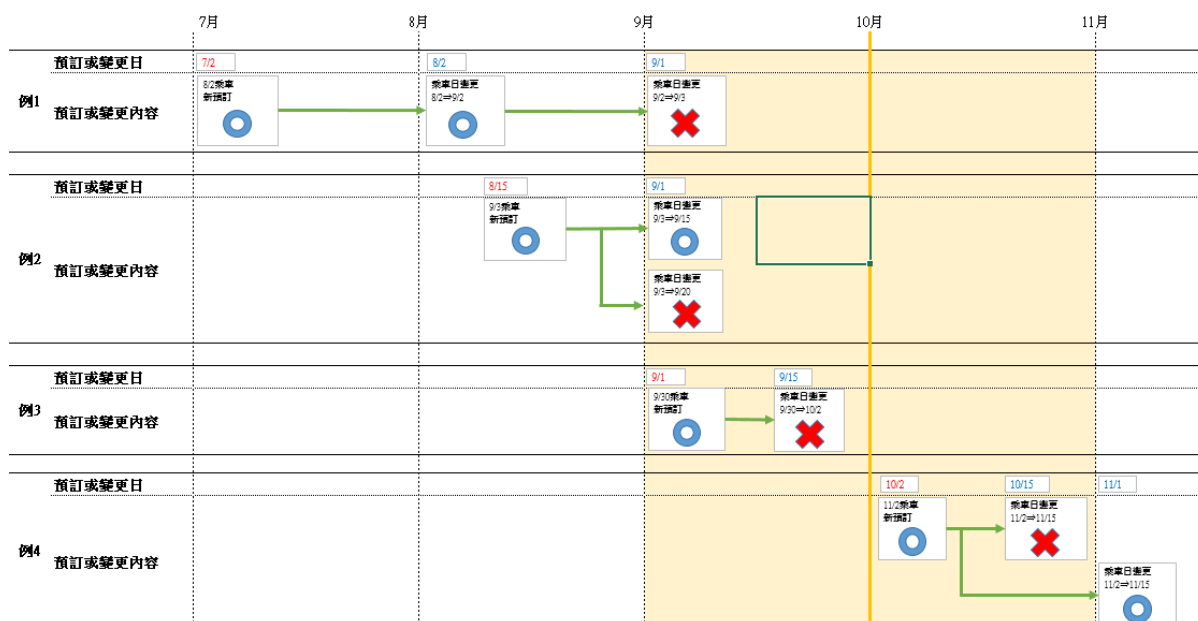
7月 8月 9月 10月 11月

例1
預訂或變更日: 7/2, 8/2, 9/1
預訂或變更內容: 8/2乘車 新預訂 → 乘車日變更 8/2⇒9/2 → 乘車日變更 9/2⇒9/3

例2
預訂或變更日: 8/15, 9/1
預訂或變更內容: 9/3乘車 新預訂 → 乘車日變更 9/3⇒9/15; 乘車日變更 9/3⇒9/20

例3
預訂或變更日: 9/1, 9/15
預訂或變更內容: 9/30乘車 新預訂 → 乘車日變更 9/30⇒10/2

例4
預訂或變更日: 10/2, 10/15, 11/1
預訂或變更內容: 11/2乘車 新預訂 → 乘車日變更 11/2⇒11/15; 乘車日變更 11/2⇒11/15